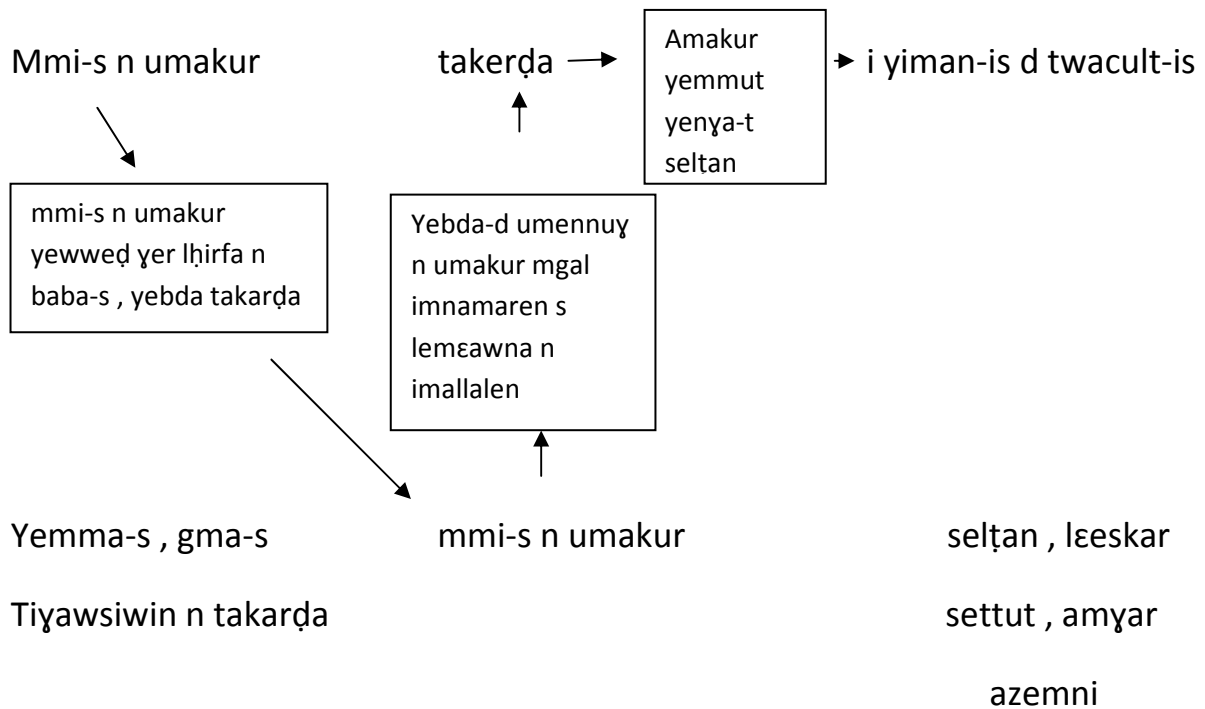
Mmi-s n umakur

takerḍa

Amakur yemmut yenɣa-t selṭan

i yiman-is d twacult-is

mmi-s n umakur yewweḍ ɣer lḥirfa n baba-s , yebda takarḍa

Yebda-d umennuɣ n umakur mgal imnamaren s lemɛawna n imallalen

Yemma-s , gma-s

Tiɣawsiwin n takarḍa

mmi-s n umakur

selṭan , lɛeskar

settut , amɣar

azemni